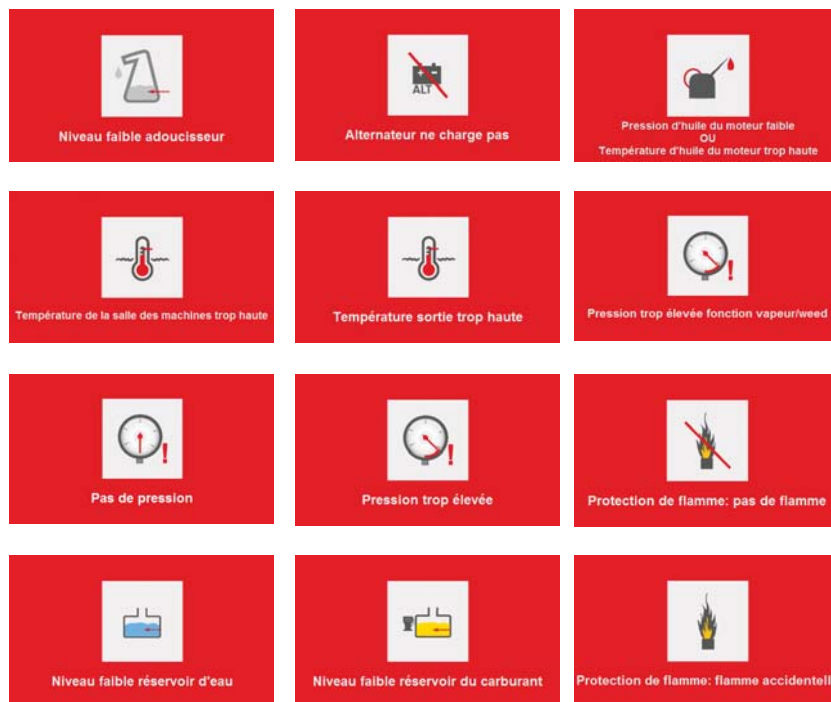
Niveau faible adoucisseur

ALT

Alternateur ne charge pas

Pression d'huile du moteur faible
OU
Température d'huile du moteur trop haute

Température de la salle des machines trop haute

Température sortie trop haute

Pression trop élevée fonction vapeur/weed

Pas de pression

Pression trop élevée

Protection de flamme: pas de flamme

Niveau faible réservoir d'eau

Niveau faible réservoir du carburant

Protection de flamme: flamme accidentell